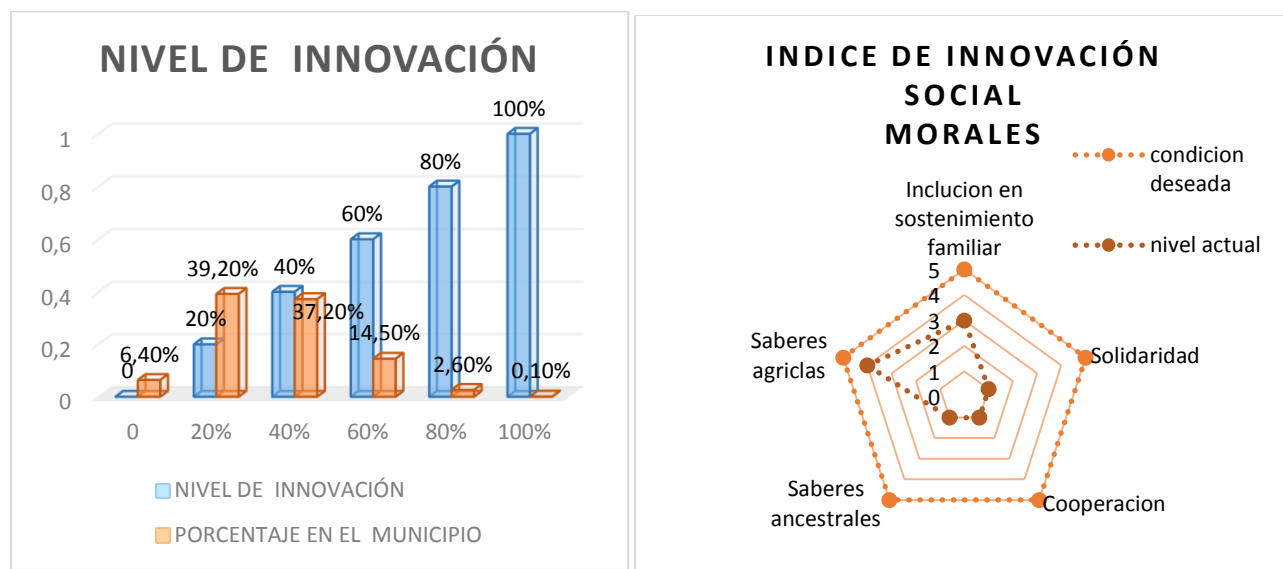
NIVEL DE INNOVACIÓN

1
0,8
0,6
0,4
0,2
0

0
6,40%
20%
39,20%
40%
37,20%
60%
14,50%
80%
2,60%
100%
0,10%

0
20%
40%
60%
80%
100%

NIVEL DE INNOVACIÓN
PORCENTAJE EN EL MUNICIPIO

INDICE DE INNOVACIÓN SOCIAL MORALES

condicion deseada
nivel actual

Inclucion en sostenimiento familiar
5
4
3
2
1
0
Solidaridad
Cooperacion
Saberes ancestrales
Saberes agricls